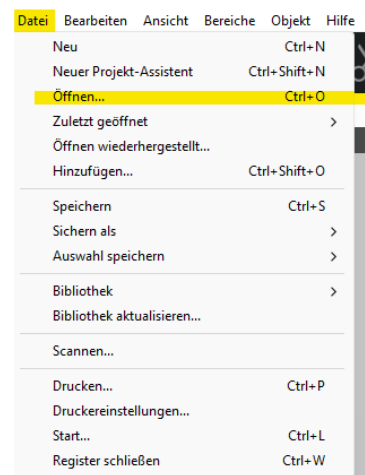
Datei Bearbeiten Ansicht Bereiche Objekt Hilfe

Neu Ctrl+N
Neuer Projekt-Assistent Ctrl+Shift+N
Öffnen... Ctrl+O
Zuletzt geöffnet >
Öffnen wiederhergestellt...
Hinzufügen... Ctrl+Shift+O

Speichern Ctrl+S
Sichern als >
Auswahl speichern >

Bibliothek >
Bibliothek aktualisieren...

Scannen...

Drucken... Ctrl+P
Druckereinstellungen...
Start... Ctrl+L
Register schließen Ctrl+W